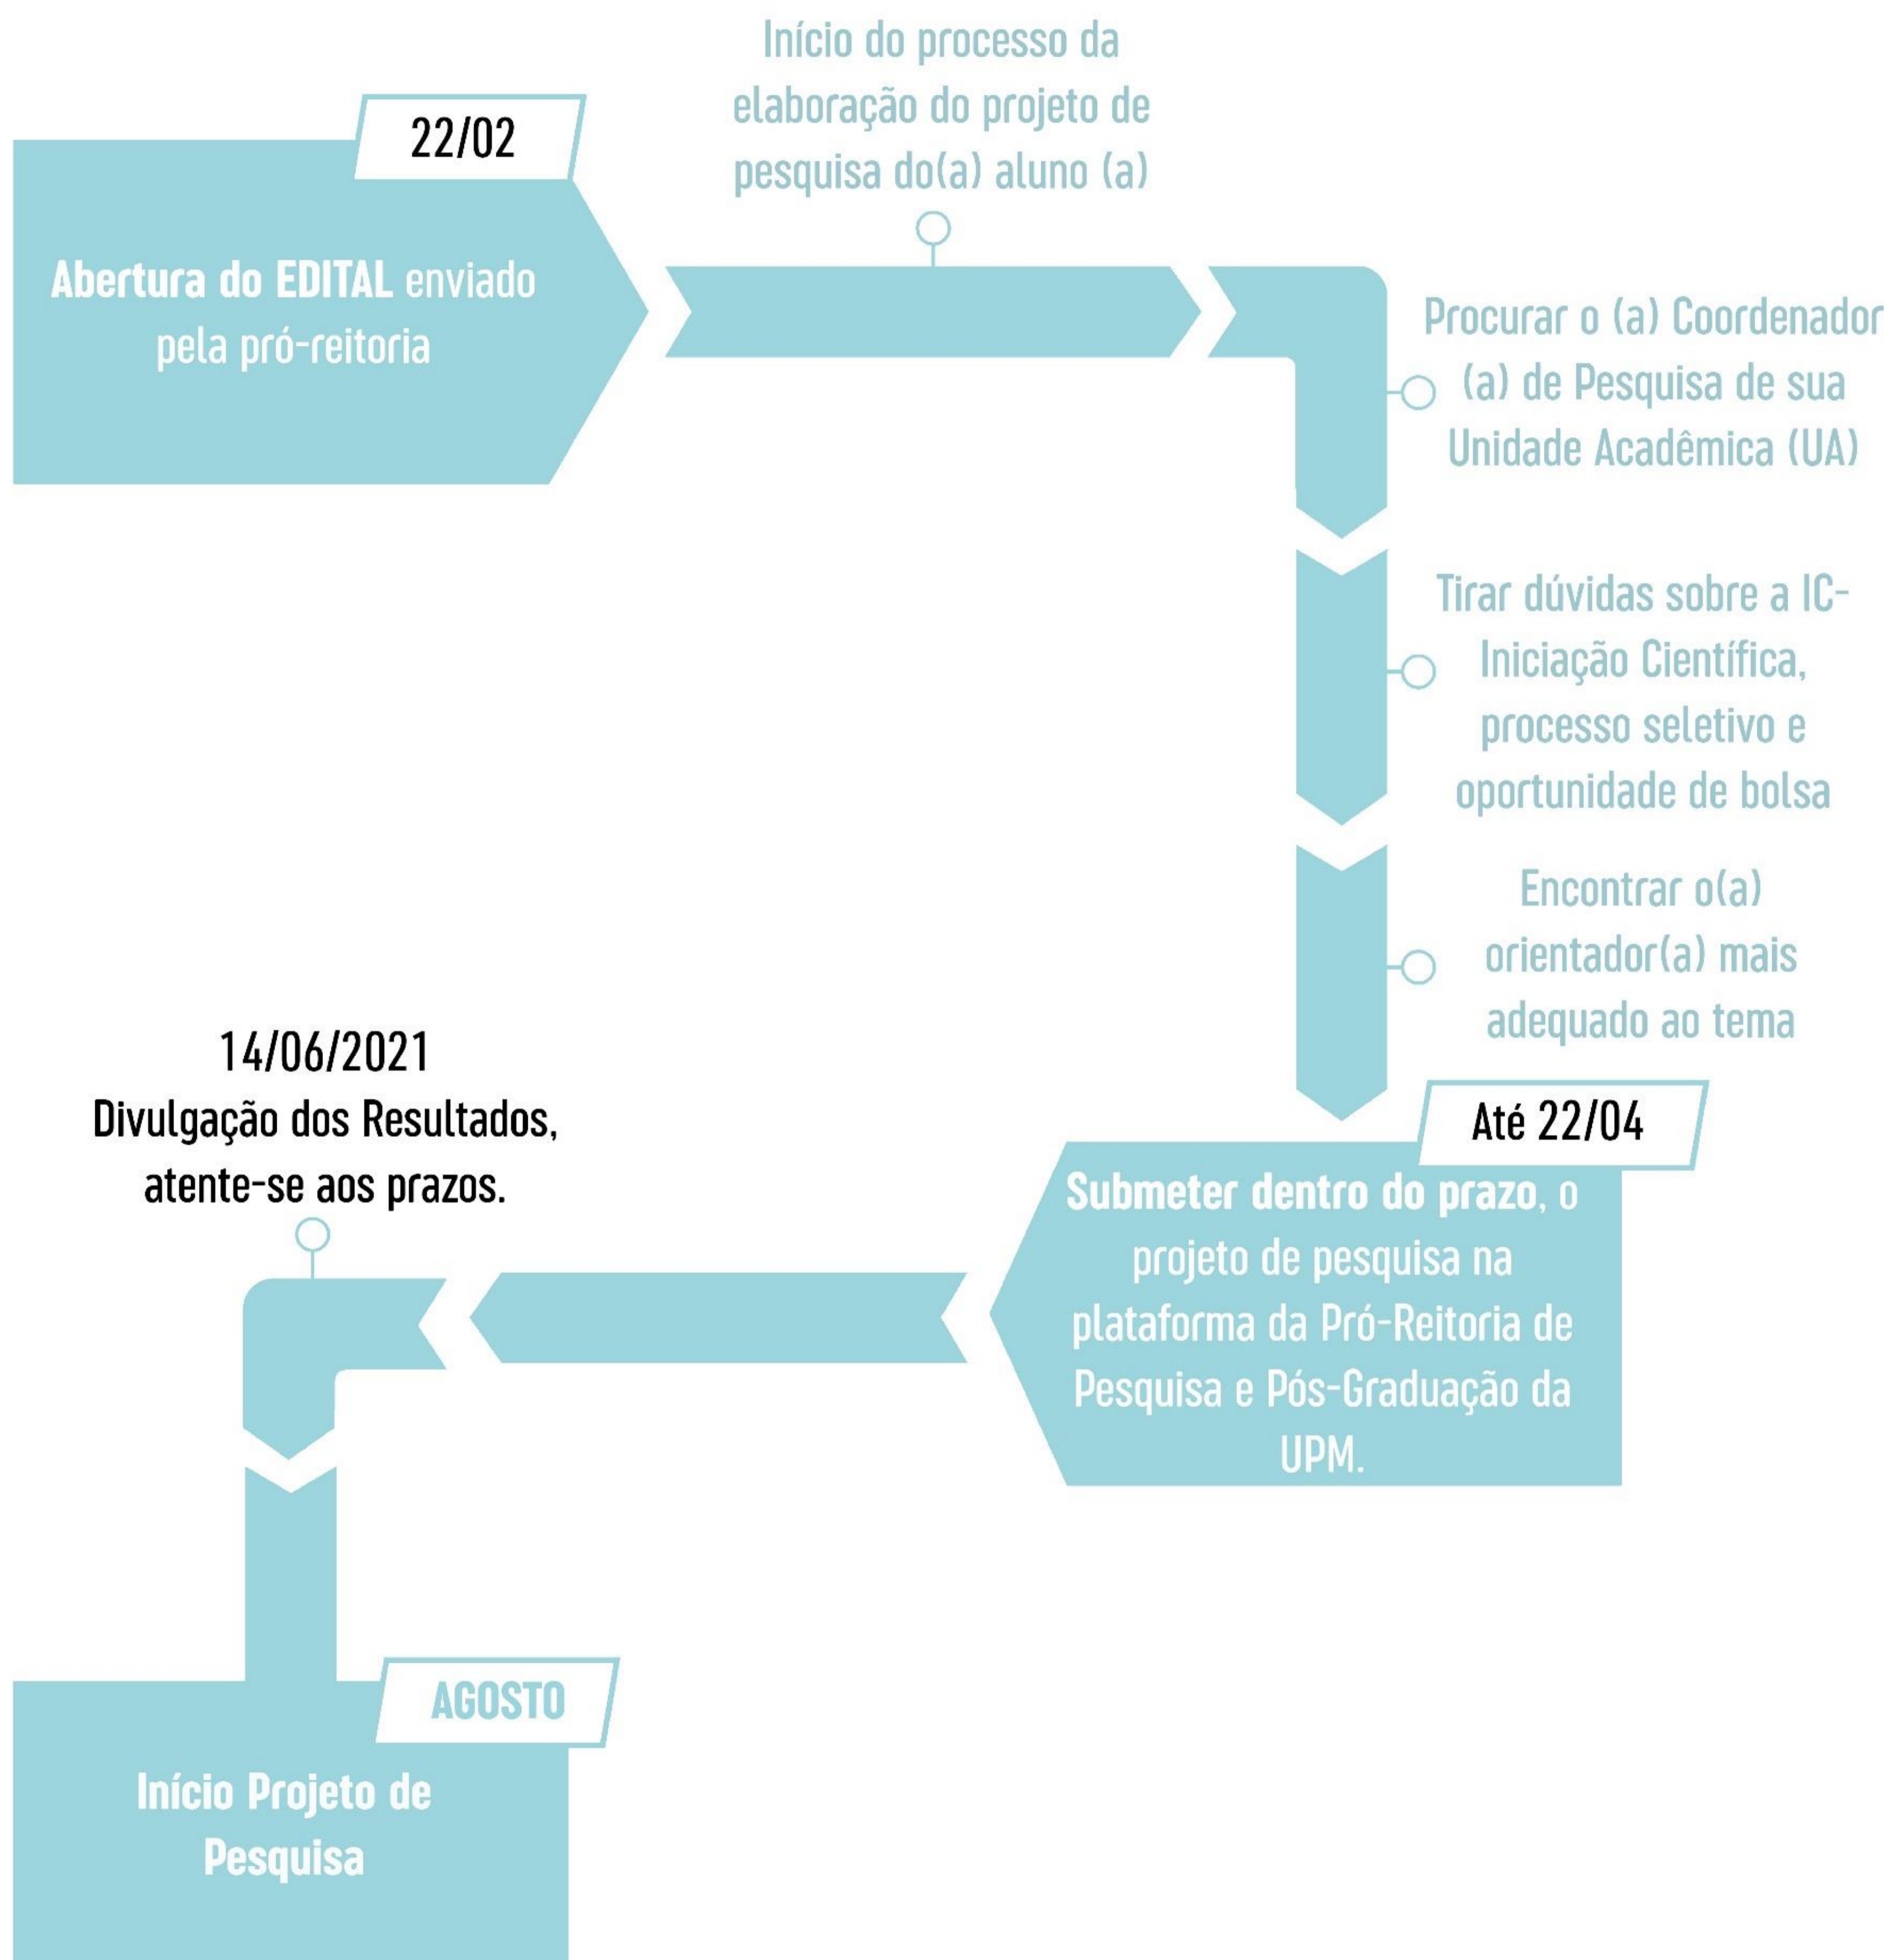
22/02

Abertura do EDITAL enviado pela pró-reitoria

Início do processo da elaboração do projeto de pesquisa do(a) aluno (a)

Procurar o (a) Coordenador (a) de Pesquisa de sua Unidade Acadêmica (UA)

Tirar dúvidas sobre a IC-Iniciação Científica, processo seletivo e oportunidade de bolsa

Encontrar o(a) orientador(a) mais adequado ao tema

Até 22/04

Submeter dentro do prazo, o projeto de pesquisa na plataforma da Pró-Reitoria de Pesquisa e Pós-Graduação da UPM.

14/06/2021
Divulgação dos Resultados, atente-se aos prazos.

AGOSTO

Início Projeto de Pesquisa